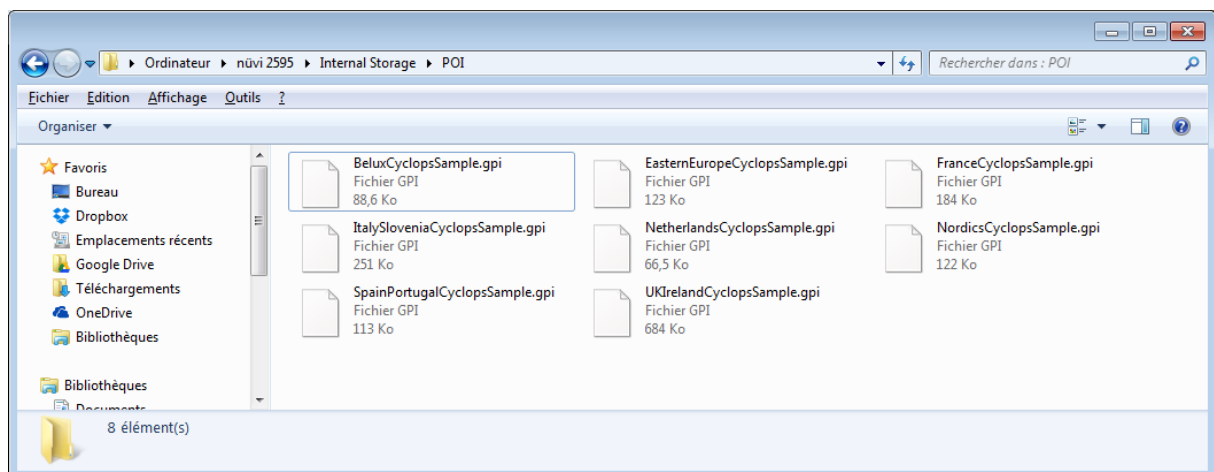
▸ Ordinateur ▸ nüvi 2595 ▸ Internal Storage ▸ POI

Rechercher dans : POI

Fichier Edition Affichage Outils ?

Organiser ▾

Favoris
Bureau
Dropbox
Emplacements récents
Google Drive
Téléchargements
OneDrive
Bibliothèques

Bibliothèques
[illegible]

BeluxCyclopsSample.gpi
Fichier GPI
88,6 Ko

EasternEuropeCyclopsSample.gpi
Fichier GPI
123 Ko

FranceCyclopsSample.gpi
Fichier GPI
184 Ko

ItalySloveniaCyclopsSample.gpi
Fichier GPI
251 Ko

NetherlandsCyclopsSample.gpi
Fichier GPI
66,5 Ko

NordicsCyclopsSample.gpi
Fichier GPI
122 Ko

SpainPortugalCyclopsSample.gpi
Fichier GPI
113 Ko

UKIrelandCyclopsSample.gpi
Fichier GPI
684 Ko

8 élément(s)